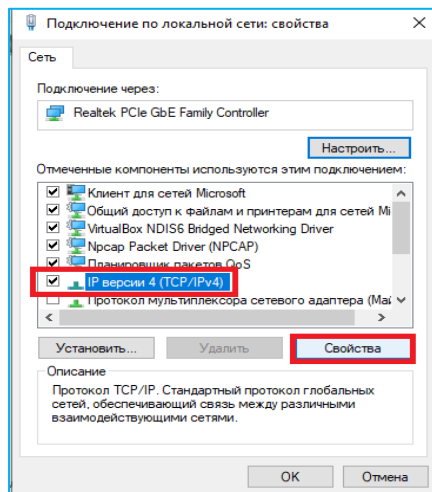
Подключение по локальной сети: свойства

Сеть

Подключение через:

Realtek PCIe GbE Family Controller

Настроить...

Отмеченные компоненты используются этим подключением:

Клиент для сетей Microsoft
Общий доступ к файлам и принтерам для сетей Mi
VirtualBox NDIS6 Bridged Networking Driver
Npcap Packet Driver (NPCAP)
Планировщик пакетов QoS
IP версии 4 (TCP/IPv4)
Протокол мультиплексора сетевого адаптера (Ма

Установить...
Удалить
Свойства

Описание

Протокол TCP/IP. Стандартный протокол глобальных сетей, обеспечивающий связь между различными взаимодействующими сетями.

OK
Отмена